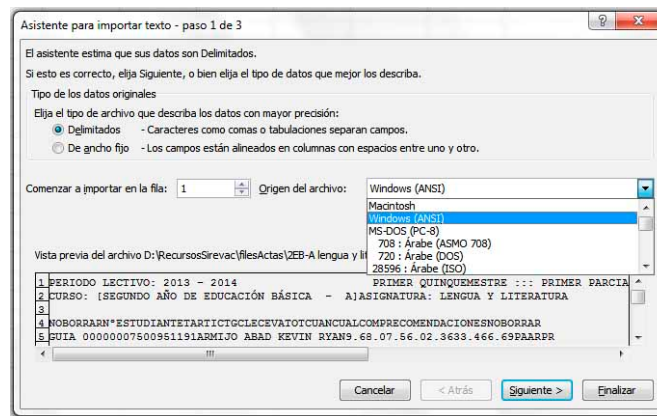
Asistente para importar texto - paso 1 de 3

El asistente estima que sus datos son Delimitados.

Si esto es correcto, elija Siguiente, o bien elija el tipo de datos que mejor los describa.

Tipo de los datos originales

Elija el tipo de archivo que describa los datos con mayor precisión:

Delimitados - Caracteres como comas o tabulaciones separan campos.

De ancho fijo - Los campos están alineados en columnas con espacios entre uno y otro.

Comenzar a importar en la fila: 1 Origen del archivo: Windows (ANSI)

Macintosh
Windows (ANSI)
MS-DOS (PC-8)
708 : Árabe (ASMO 708)
720 : Árabe (DOS)
28596 : Árabe (ISO)

Vista previa del archivo D:\RecursosSirevac\filesActas\2EB-A lengua y lit

1 PERIODO LECTIVO: 2013 - 2014 PRIMER QUINQUEMESTRE ::: PRIMER PARCIA
2 CURSO: [SEGUNDO AÑO DE EDUCACIÓN BÁSICA - A]ASIGNATURA: LENGUA Y LITERATURA
3
4 NOBORRARN*ESTUDIANTETARTICTGCLECEVATOTCUANCUALCOMPRECOMENDACIONESNOBORRAR
5 GUIA 00000007500951191ARMIJO ABAD KEVIN RYAN9.68.07.56.02.3633.466.69PAARPR

Cancelar < Atrás Siguiente > Finalizar